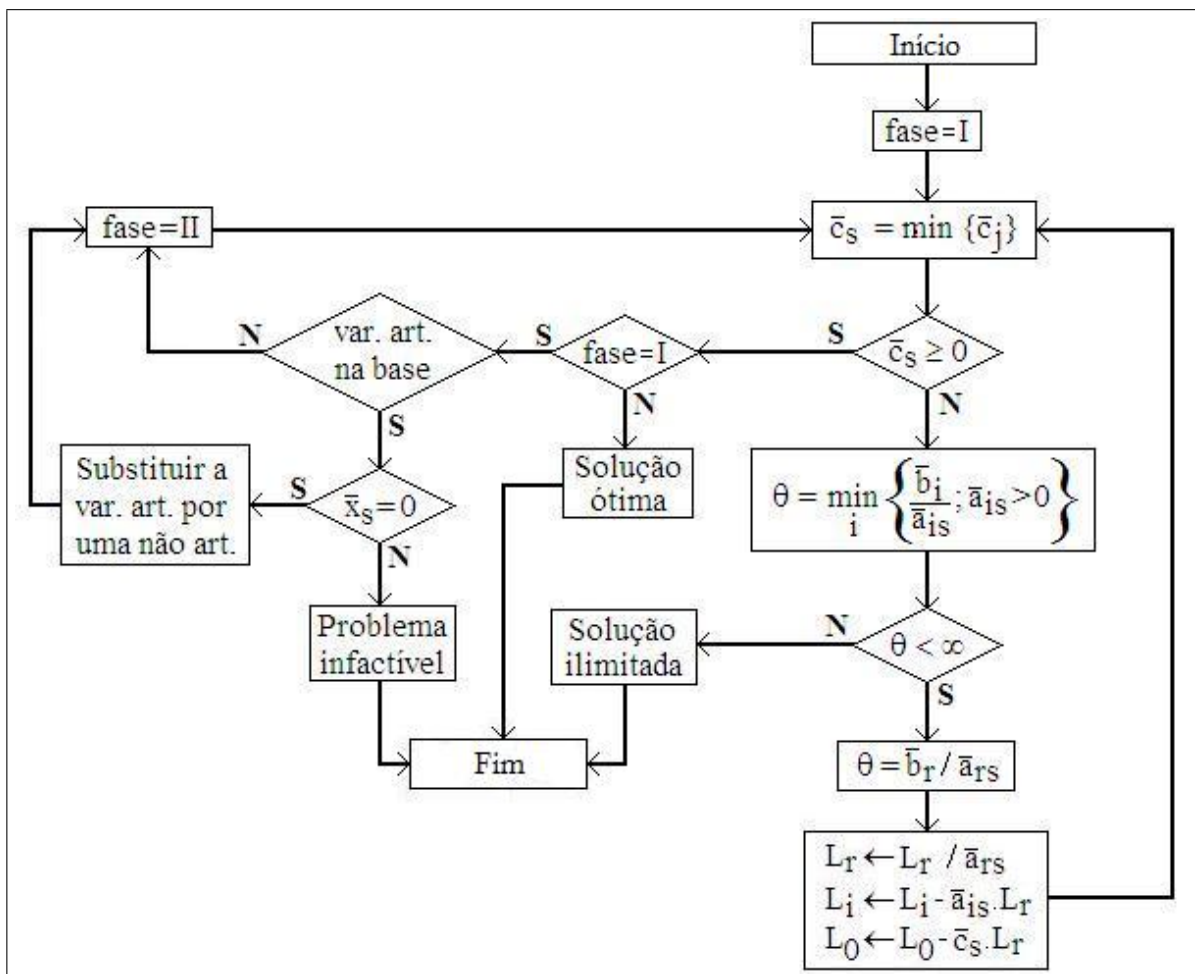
Início

fase=I

fase=II

$\bar{c}_s = \min \{\bar{c}_j\}$

$\bar{c}_s \geq 0$

S

fase=I

S

var. art. na base

N

N

S

Substituir a var. art. por uma não art.

S

$\bar{x}_s = 0$

N

Solução ótima

$\theta = \min_i \left\{ \frac{\bar{b}_i}{\bar{a}_{is}} ; \bar{a}_{is} > 0 \right\}$

Problema infactível

Solução ilimitada

N

$\theta < \infty$

S

Fim

$\theta = \bar{b}_r / \bar{a}_{rs}$

$L_r \leftarrow L_r / \bar{a}_{rs}$
$L_i \leftarrow L_i - \bar{a}_{is}.L_r$
$L_0 \leftarrow L_0 - \bar{c}_s.L_r$